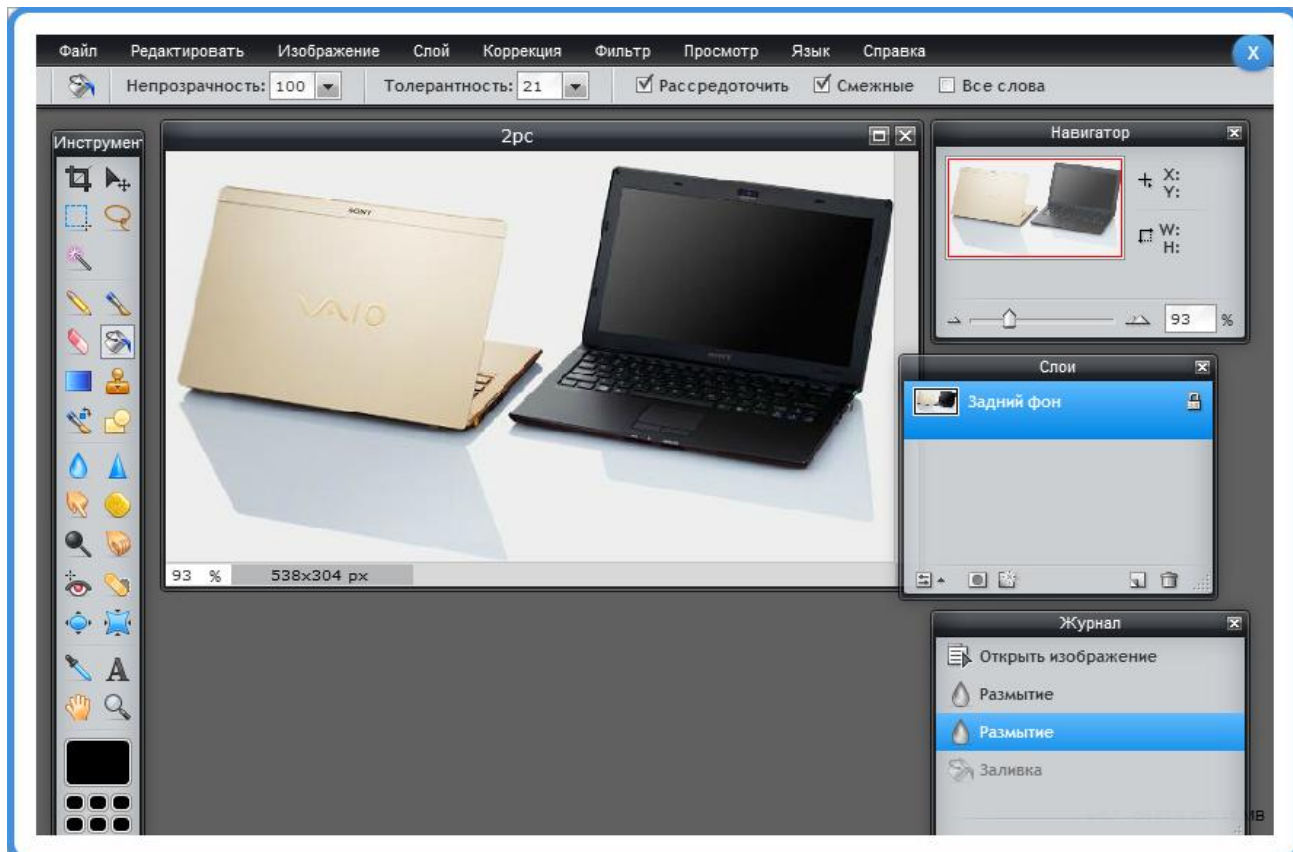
Файл Редактировать Изображение Слой Коррекция Фильтр Просмотр Язык Справка

X

Непрозрачность: 100 Толерантность: 21 Рассредоточить Смежные Все слова

Инструмен

2pc

SONY

VAIO

SONY

93 % 538x304 px

Навигатор

X:
Y:

W:
H:

93 %

Слои

Задний фон

Журнал

Открыть изображение

Размытие

Размытие

Заливка

ив